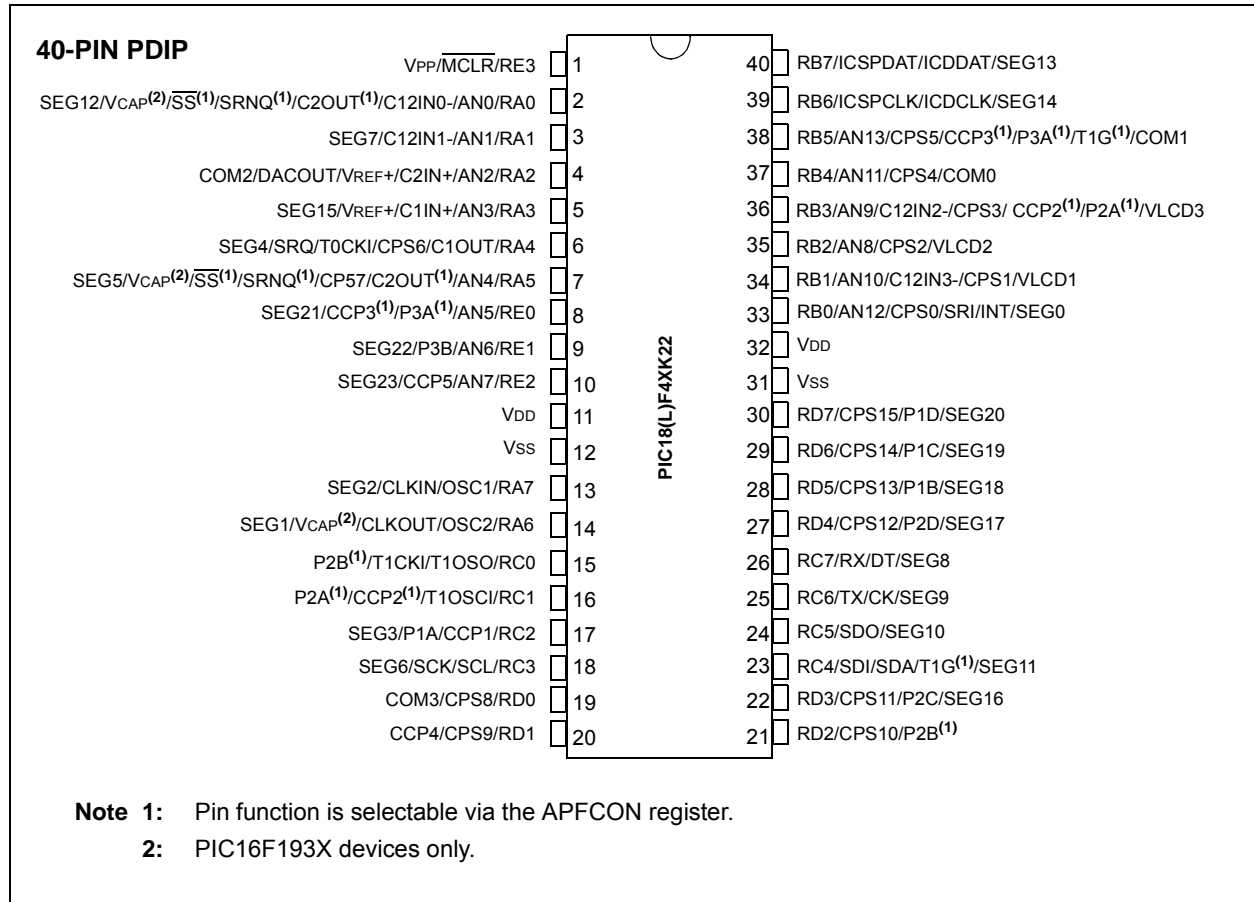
40-PIN PDIP

VPP/$\overline{MCLR}$/RE3 1
SEG12/VCAP$^{(2)}$/$\overline{SS}^{(1)}$/SRNQ$^{(1)}$/C2OUT$^{(1)}$/C12IN0-/AN0/RA0 2
SEG7/C12IN1-/AN1/RA1 3
COM2/DACOUT/VREF+/C2IN+/AN2/RA2 4
SEG15/VREF+/C1IN+/AN3/RA3 5
SEG4/SRQ/T0CKI/CPS6/C1OUT/RA4 6
SEG5/VCAP$^{(2)}$/$\overline{SS}^{(1)}$/SRNQ$^{(1)}$/CP57/C2OUT$^{(1)}$/AN4/RA5 7
SEG21/CCP3$^{(1)}$/P3A$^{(1)}$/AN5/RE0 8
SEG22/P3B/AN6/RE1 9
SEG23/CCP5/AN7/RE2 10
VDD 11
VSS 12
SEG2/CLKIN/OSC1/RA7 13
SEG1/VCAP$^{(2)}$/CLKOUT/OSC2/RA6 14
P2B$^{(1)}$/T1CKI/T1OSO/RC0 15
P2A$^{(1)}$/CCP2$^{(1)}$/T1OSCI/RC1 16
SEG3/P1A/CCP1/RC2 17
SEG6/SCK/SCL/RC3 18
COM3/CPS8/RD0 19
CCP4/CPS9/RD1 20

PIC18(L)F4XK22

40 RB7/ICSPDAT/ICDDAT/SEG13
39 RB6/ICSPCLK/ICDCLK/SEG14
38 RB5/AN13/CPS5/CCP3$^{(1)}$/P3A$^{(1)}$/T1G$^{(1)}$/COM1
37 RB4/AN11/CPS4/COM0
36 RB3/AN9/C12IN2-/CPS3/ CCP2$^{(1)}$/P2A$^{(1)}$/VLCD3
35 RB2/AN8/CPS2/VLCD2
34 RB1/AN10/C12IN3-/CPS1/VLCD1
33 RB0/AN12/CPS0/SRI/INT/SEG0
32 VDD
31 VSS
30 RD7/CPS15/P1D/SEG20
29 RD6/CPS14/P1C/SEG19
28 RD5/CPS13/P1B/SEG18
27 RD4/CPS12/P2D/SEG17
26 RC7/RX/DT/SEG8
25 RC6/TX/CK/SEG9
24 RC5/SDO/SEG10
23 RC4/SDI/SDA/T1G$^{(1)}$/SEG11
22 RD3/CPS11/P2C/SEG16
21 RD2/CPS10/P2B$^{(1)}$

Note 1: Pin function is selectable via the APFCON register.
2: PIC16F193X devices only.